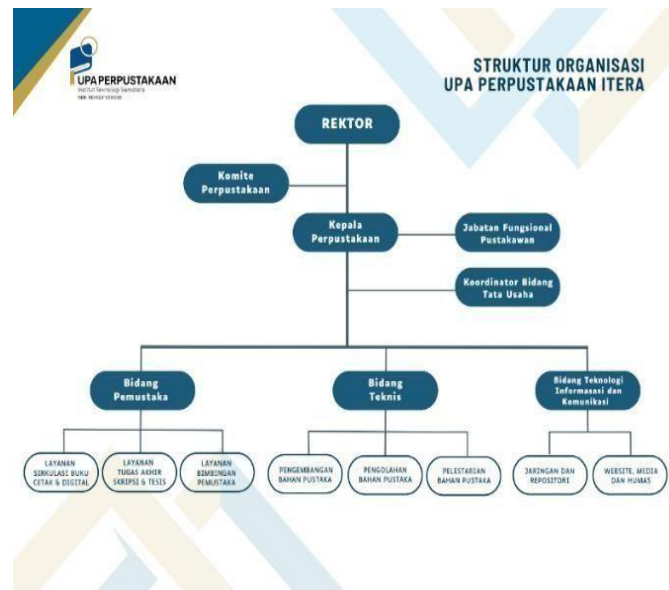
UPA PERPUSTAKAAN
Institut Teknologi Sumatera
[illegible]

STRUKTUR ORGANISASI
UPA PERPUSTAKAAN ITERA

REKTOR

Komite Perpustakaan

Kepala Perpustakaan

Jabatan Fungsional Pustakawan

Koordinator Bidang Tata Usaha

Bidang Pemustaka

Bidang Teknis

Bidang Teknologi Informasi dan Komunikasi

LAYANAN SIRKULASI BUKU CETAK & DIGITAL

LAYANAN TUGAS AKHIR SKRIPSI & TESIS

LAYANAN BIMBINGAN PEMUSTAKA

PENGEMBANGAN BAHAN PUSTAKA

PENGOLAHAN BAHAN PUSTAKA

PELESTARIAN BAHAN PUSTAKA

JARINGAN DAN REPOSITORI

WEBSITE, MEDIA DAN HUMAS